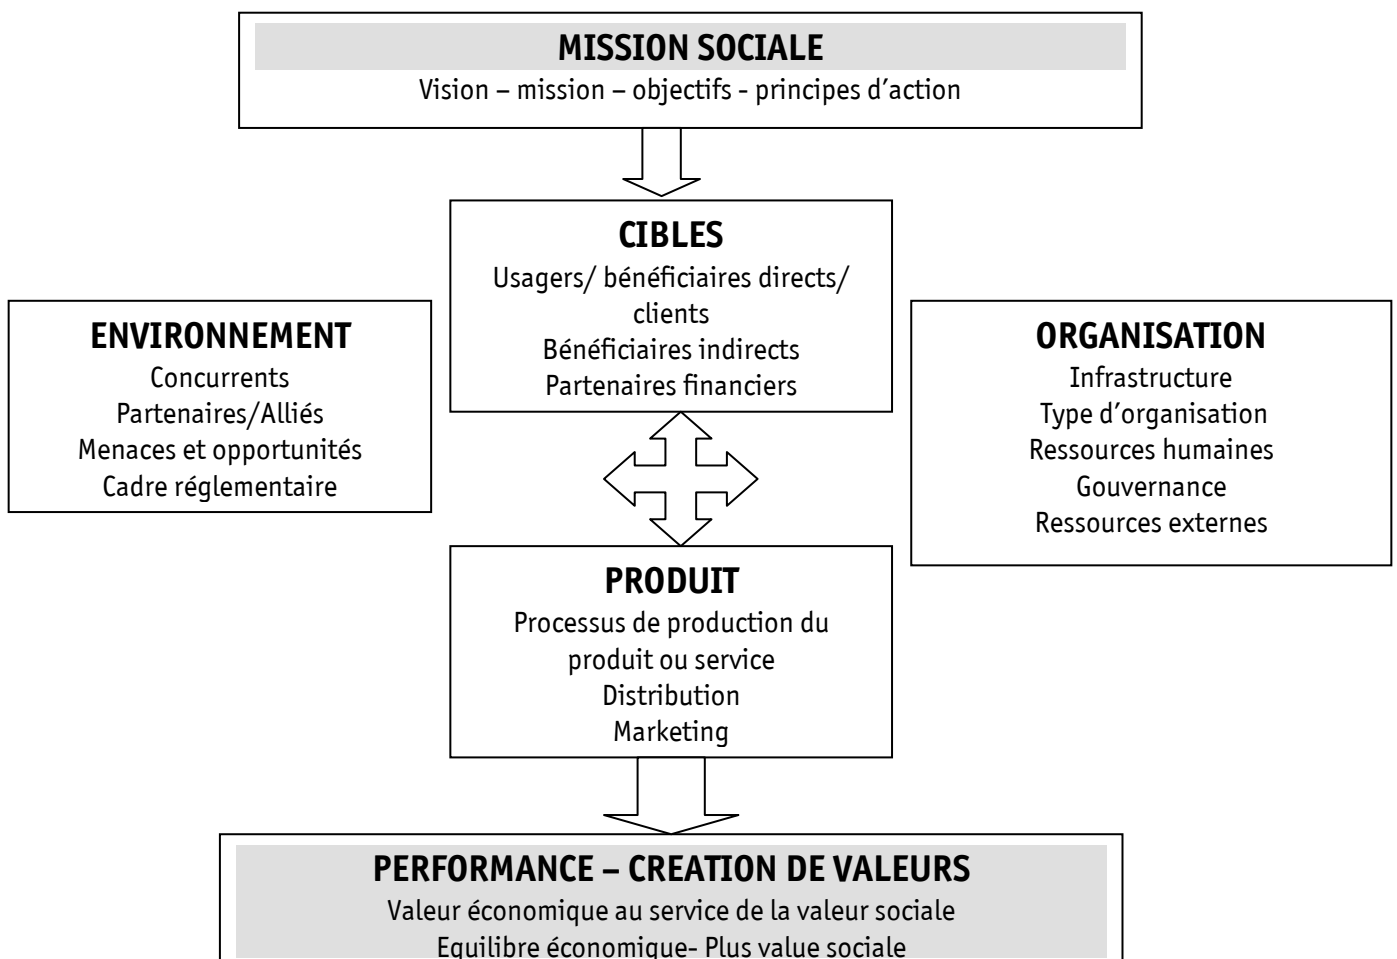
MISSION SOCIALE
Vision – mission – objectifs - principes d'action

CIBLES
Usagers/ bénéficiaires directs/ clients
Bénéficiaires indirects
Partenaires financiers

ENVIRONNEMENT
Concurrents
Partenaires/Alliés
Menaces et opportunités
Cadre réglementaire

ORGANISATION
Infrastructure
Type d'organisation
Ressources humaines
Gouvernance
Ressources externes

PRODUIT
Processus de production du produit ou service
Distribution
Marketing

PERFORMANCE – CREATION DE VALEURS
Valeur économique au service de la valeur sociale
Equilibre économique- Plus value sociale